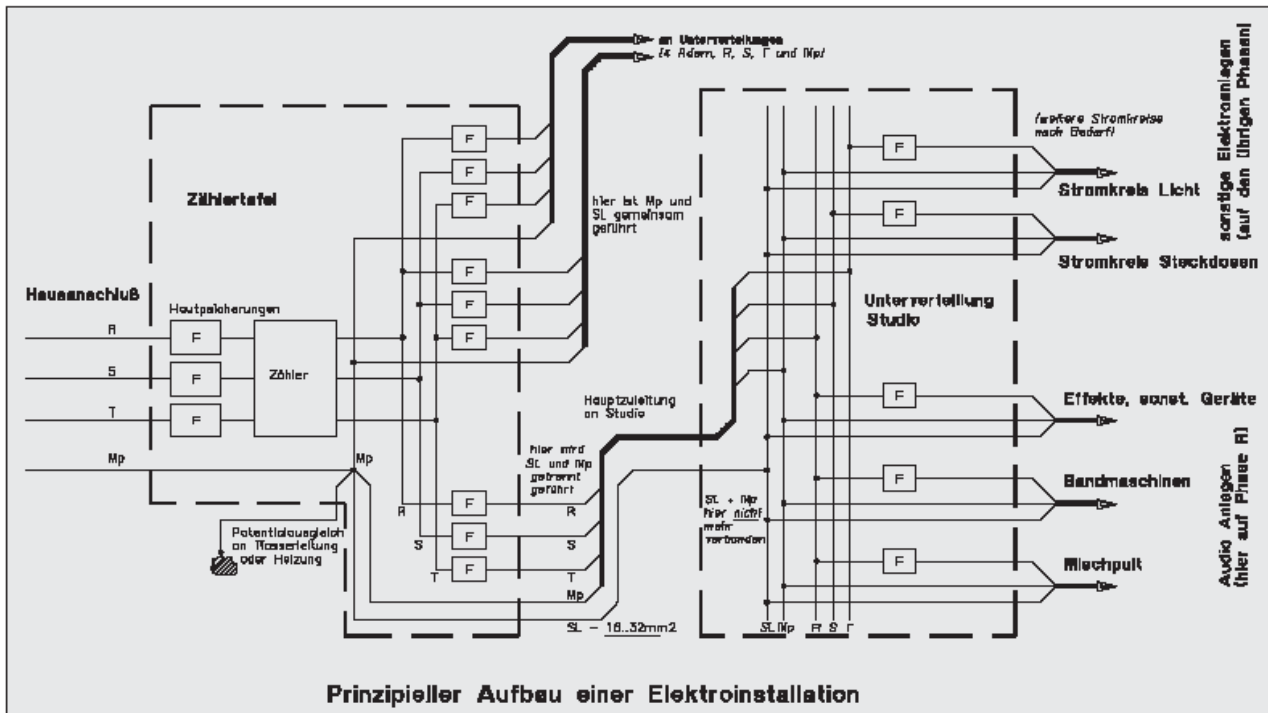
an Unterverteilungen (4 Adern, R, S, T und Mp)

sonstige Elektroanlagen (auf den übrigen Phasen)

weitere Stromkreise nach Bedarf

Zählertafel

F

F

F

hier ist Mp und SL gemeinsam geführt

Stromkreis Licht

Stromkreis Steckdosen

Hausanschluß

Hautpsicherungen

R

S

T

Mp

F

F

F

Zähler

Unterverteilung Studio

Hauptzuleitung an Studio

Effekte, sonst. Geräte

Audio Anlagen (hier auf Phase R)

hier wird SL und Mp getrennt geführt

Mp

R

S

T

Mp

SL + Mp hier nicht mehr verbunden

Bandmaschinen

Mischpult

Potentialausgleich an Wasserleitung oder Heizung

SL – 16..32mm2

SL Mp R S T

Prinzipieller Aufbau einer Elektroinstallation